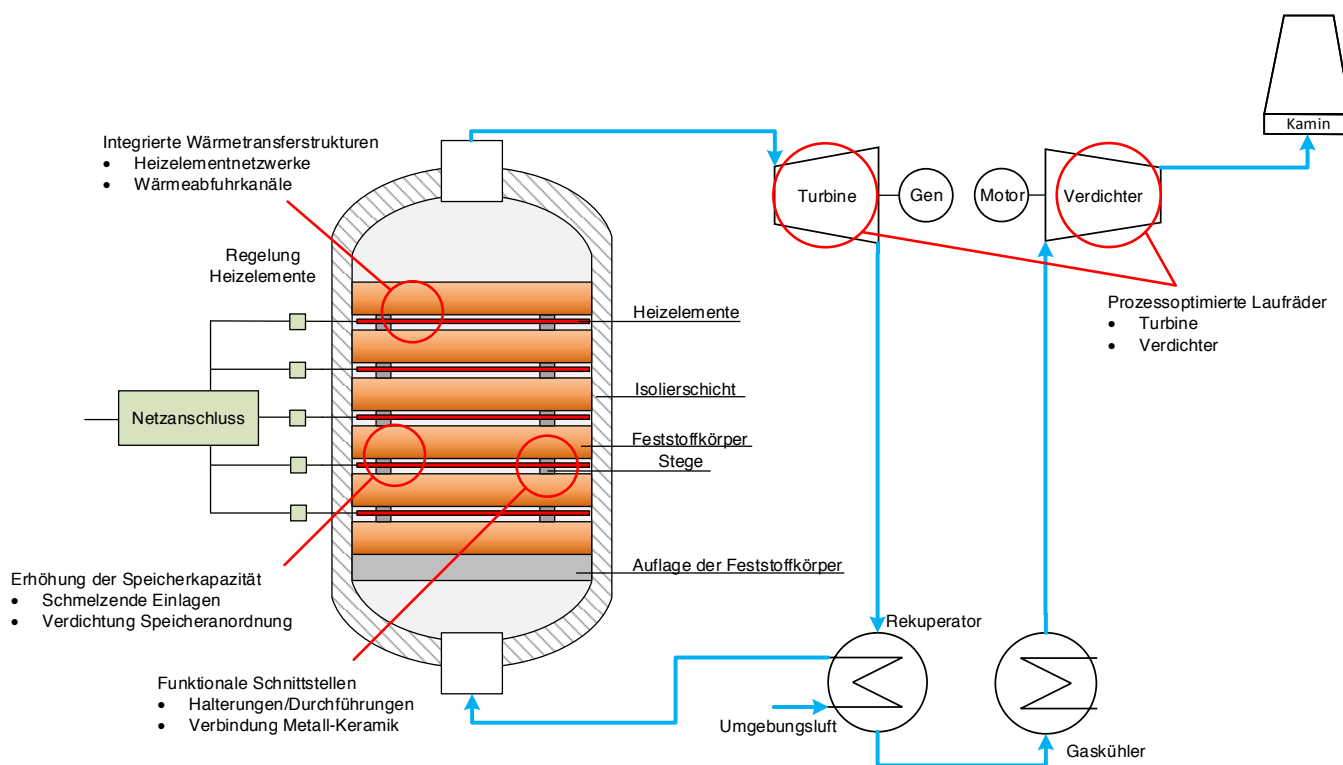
Integrierte Wärmetransferstrukturen
• Heizelementnetzwerke
• Wärmeabfuhrkanäle

Regelung Heizelemente

Netzanschluss

Heizelemente

Isolierschicht

Feststoffkörper

Stege

Auflage der Feststoffkörper

Erhöhung der Speicherkapazität
• Schmelzende Einlagen
• Verdichtung Speicheranordnung

Funktionale Schnittstellen
• Halterungen/Durchführungen
• Verbindung Metall-Keramik

Turbine

Gen

Motor

Verdichter

Kamin

Prozessoptimierte Laufräder
• Turbine
• Verdichter

Rekuperator

Umgebungsluft

Gaskühler